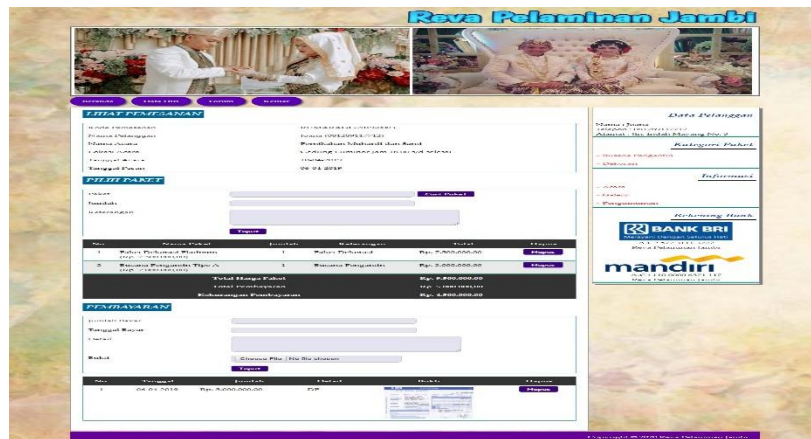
Reva Pelaminan Jambi

LIHAT PEMESANAN

PILIH PAKET

Paket Cari Paket

Jumlah

Keterangan

Tugas

| No | Nama Paket | Jumlah | Keterangan | Total | Hapus |
|---|---|---|---|---|---|
| 1 | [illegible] | 1 | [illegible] | Rp. 7.000.000,00 | Hapus |
| 2 | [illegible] | 1 | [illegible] | Rp. 2.000.000,00 | Hapus |
| | Total Harga Paket | | | Rp. 9.000.000,00 | |
| | Total Pembayaran | | | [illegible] | |
| | Kekurangan Pembayaran | | | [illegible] | |

PEMBAYARAN

Tanggal Bayar

Bukti Choose File No file chosen

| No | Tanggal | Jumlah | Metode | Bukti | Hapus |
|---|---|---|---|---|---|
| 1 | 06-01-2019 | Rp. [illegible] | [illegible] | | Hapus |

Data Pelanggan

Kategori Paket

Informasi

Rekening Bank

BANK BRI

mandiri

Copyright © 2019 Reva Pelaminan Jambi